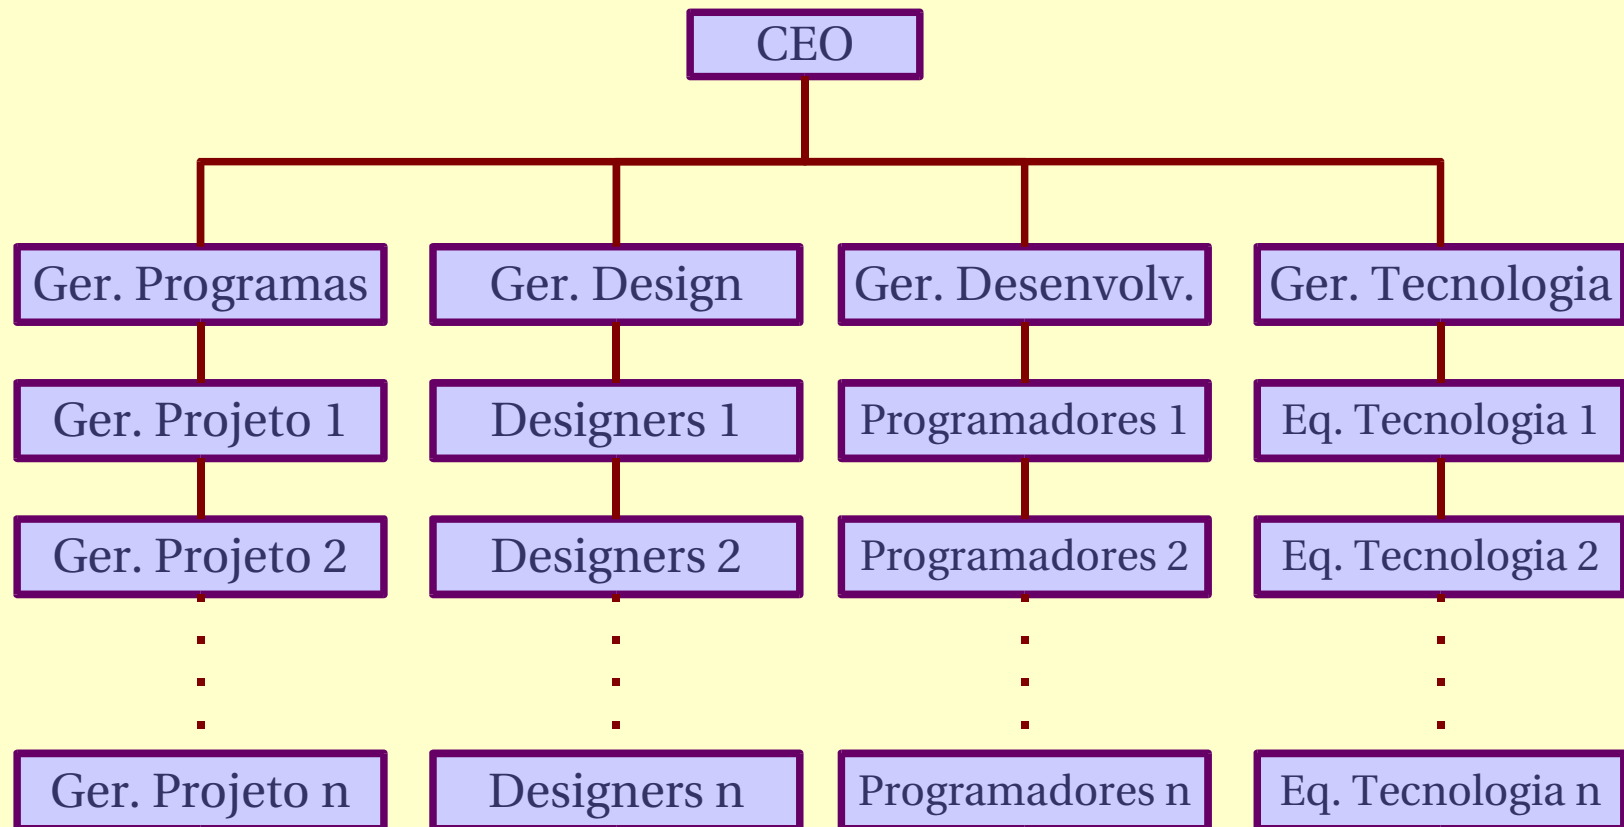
CEO

Ger. Programas

Ger. Design

Ger. Desenvolv.

Ger. Tecnologia

Ger. Projeto 1

Designers 1

Programadores 1

Eq. Tecnologia 1

Ger. Projeto 2

Designers 2

Programadores 2

Eq. Tecnologia 2

Ger. Projeto n

Designers n

Programadores n

Eq. Tecnologia n